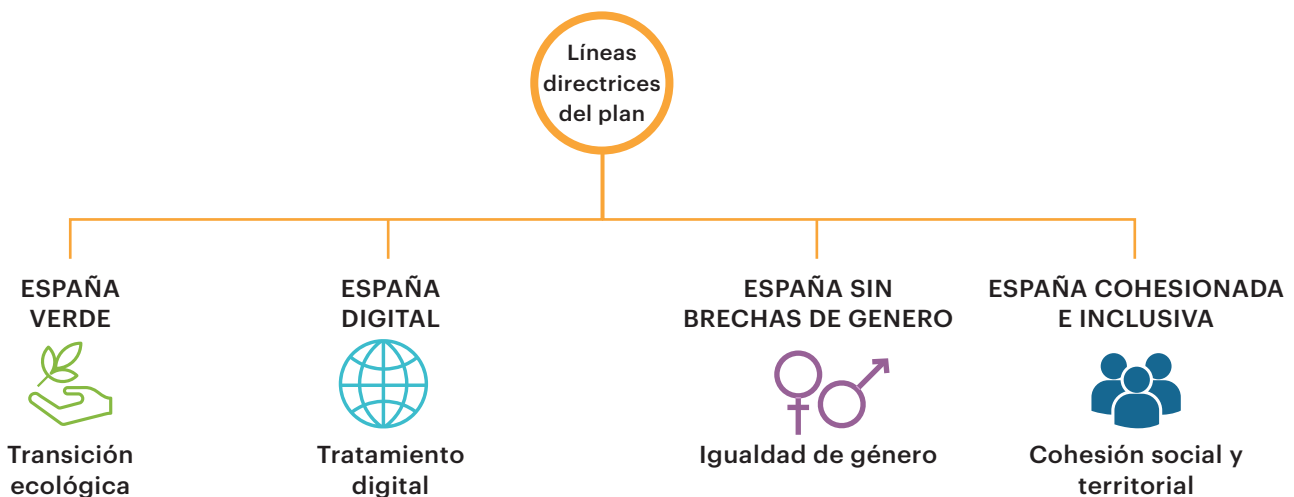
Líneas directrices del plan

ESPAÑA VERDE

Transición ecológica

ESPAÑA DIGITAL

Tratamiento digital

ESPAÑA SIN BRECHAS DE GENERO

Igualdad de género

ESPAÑA COHESIONADA E INCLUSIVA

Cohesión social y territorial